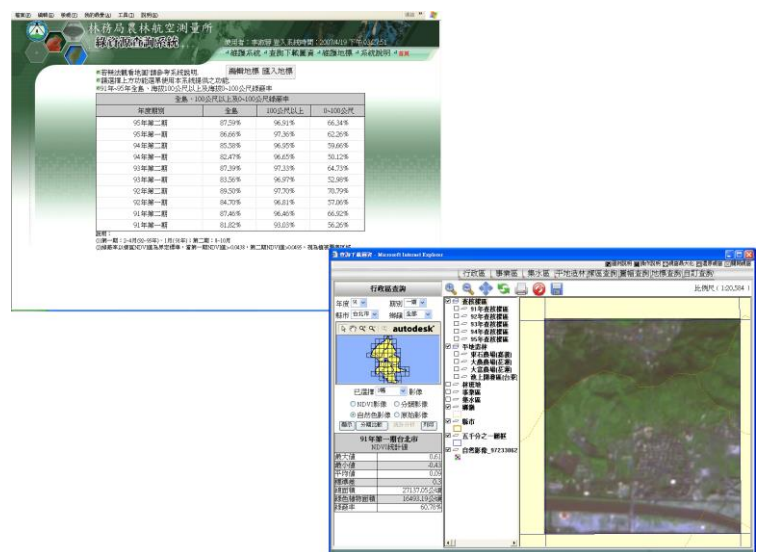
檔案(F) 編輯(E) 檢視(V) 我的最愛(A) 工具(T) 說明(H)

林務局農林航空測量所
綠資源調查系統

•綠覆系統 •查詢下載圖層 •繪圖地標 •系統說明

繪製地標 進入地標

| 年度期別 | 全島 | 100公尺以上 | 0~100公尺 |
|---|---|---|---|
| 95年第二期 | 87.59% | 96.91% | 66.34% |
| 95年第一期 | 86.66% | 97.36% | 62.26% |
| 94年第二期 | 85.38% | 96.95% | 59.66% |
| 94年第一期 | 82.47% | 96.65% | 50.12% |
| 93年第二期 | 87.39% | 97.33% | 64.73% |
| 93年第一期 | 83.56% | 96.97% | 52.98% |
| 92年第二期 | 89.50% | 97.70% | 70.79% |
| 92年第一期 | 84.70% | 96.81% | 57.06% |
| 91年第二期 | 87.46% | 96.46% | 66.92% |
| 91年第一期 | 81.82% | 93.03% | 56.26% |

查詢下載圖層 - Microsoft Internet Explorer

行政區 事業區 集水區 平地造林 保區查詢 屬性查詢 地標查詢 自訂查詢

比例尺 ( 1:20,584 )

行政區查詢

年度 91 期別 一期
縣市 台北市 鄉鎮 全部

autodesk

已選擇 影像
NDVI影像 分類影像
自然色影像 原始影像

91年第一期台北市
NDVI統計值

| 最大值 | 0.61 |
|---|---|
| 最小值 | -0.43 |
| 平均值 | 0.29 |
| 標準差 | 0.3 |
| 綠面積 | 27137.05公頃 |
| 綠色植物面積 | 16493.19公頃 |
| 綠覆率 | 60.78% |

基礎圖層
91年基礎圖層
92年基礎圖層
93年基礎圖層
94年基礎圖層
95年基礎圖層
平地造林
東石農場(嘉義)
大農農場(花蓮)
大富農場(花蓮)
森林遊樂區(台東)
保留地
事業區
集水區
鄉鎮
縣市
五千分之一圖框
台灣影像_97233862